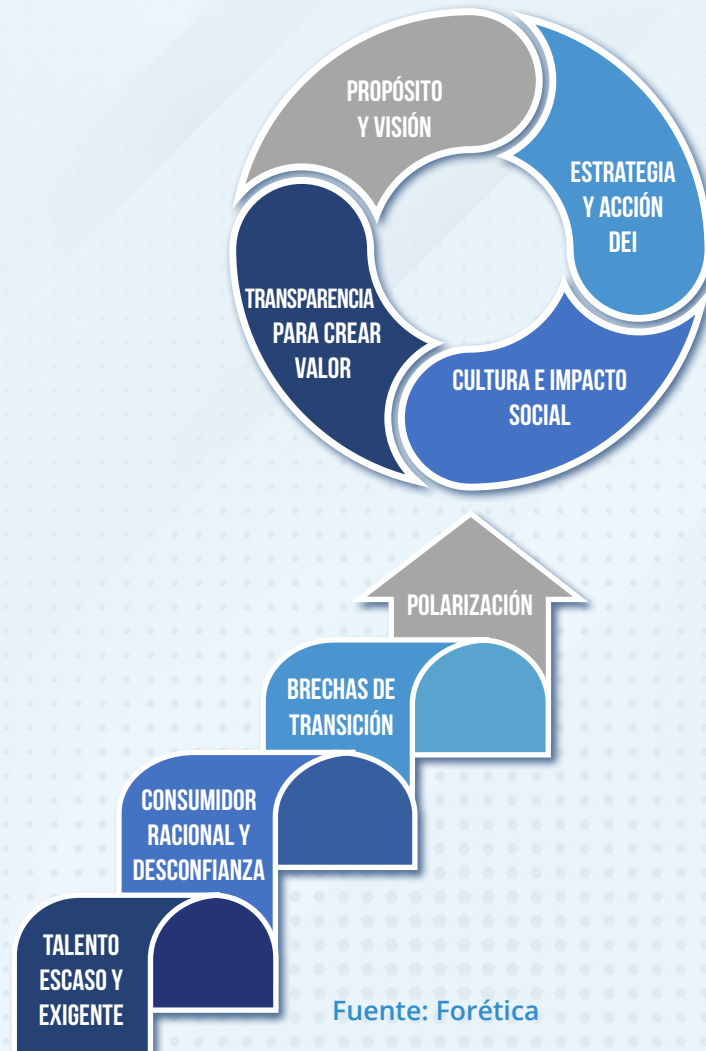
PROPÓSITO Y VISIÓN

ESTRATEGIA Y ACCIÓN DEI

CULTURA E IMPACTO SOCIAL

TRANSPARENCIA PARA CREAR VALOR

POLARIZACIÓN

BRECHAS DE TRANSICIÓN

CONSUMIDOR RACIONAL Y DESCONFIANZA

TALENTO ESCASO Y EXIGENTE

Fuente: Forética